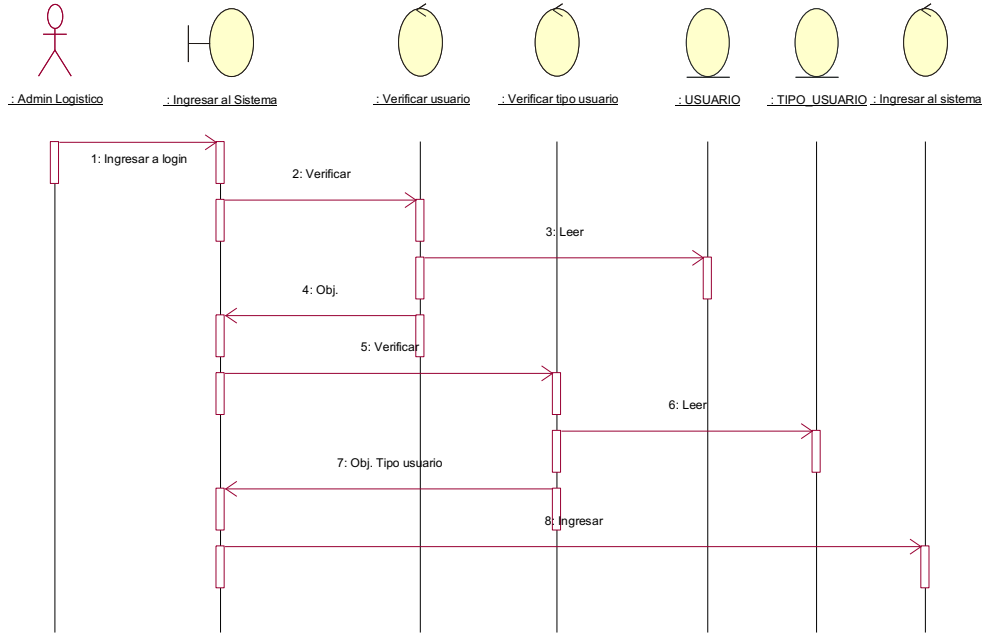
: Admin Logistico

: Ingresar al Sistema

: Verificar usuario

: Verificar tipo usuario

: USUARIO

: TIPO_USUARIO

: Ingresar al sistema

1: Ingresar a login

2: Verificar

3: Leer

4: Obj.

5: Verificar

6: Leer

7: Obj. Tipo usuario

8: Ingresar